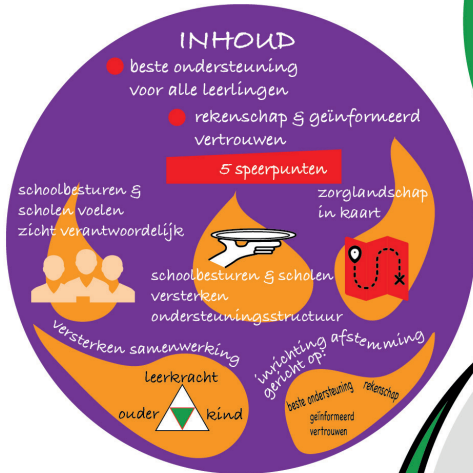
INHOUD

beste ondersteuning voor alle leerlingen

rekenschap & geïnformeerd vertrouwen

5 speerpunten

schoolbesturen & scholen voelen zicht verantwoordelijk

zorglandschap in kaart

schoolbesturen & scholen versterken ondersteuningsstructuur

versterken samenwerking

leerkracht
ouder
kind

inrichting afstemming gericht op:

beste ondersteuning
rekenschap
geïnformeerd vertrouwen